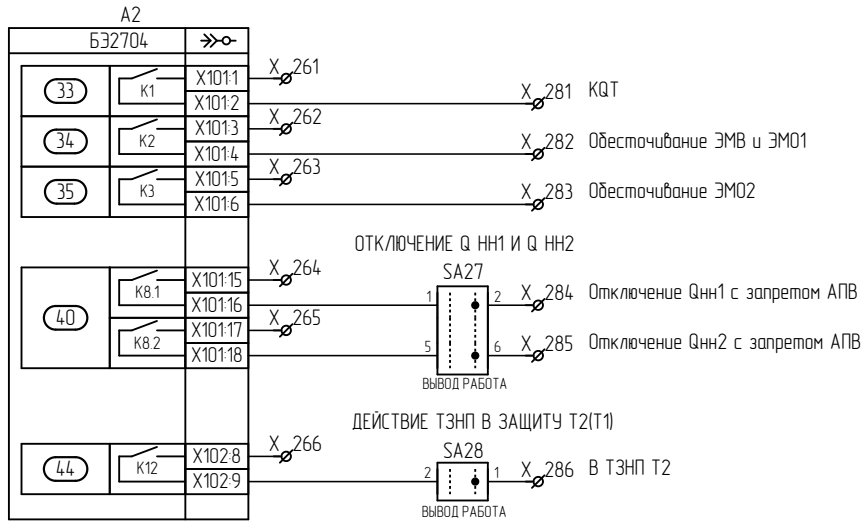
A2

БЭ2704

33
K1
X101:1
X101:2
X 261
X 281 KQT

34
K2
X101:3
X101:4
X 262
X 282 Обесточивание ЭМВ и ЭМ01

35
K3
X101:5
X101:6
X 263
X 283 Обесточивание ЭМ02

ОТКЛЮЧЕНИЕ Q НН1 И Q НН2

40
K8.1
X101:15
X101:16
X 264
K8.2
X101:17
X101:18
X 265
SA27
1
2
5
6
ВЫВОД РАБОТА
X 284 Отключение Qнн1 с запретом АПВ
X 285 Отключение Qнн2 с запретом АПВ

ДЕЙСТВИЕ ТЗНП В ЗАЩИТУ Т2(Т1)

44
K12
X102:8
X102:9
X 266
SA28
2
1
ВЫВОД РАБОТА
X 286 В ТЗНП Т2